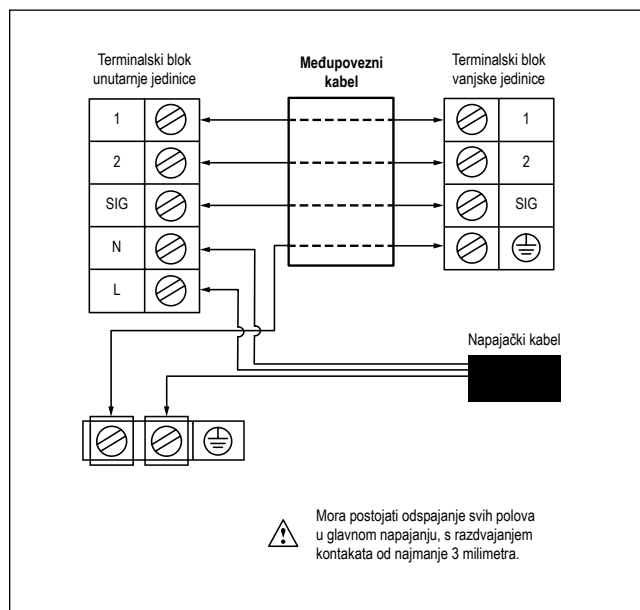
Terminalski blok unutarnje jedinice

Međupovezni kabel

Terminalski blok vanjske jedinice

1
2
SIG
N
L

1
2
SIG

Napajački kabel

Mora postojati odspajanje svih polova u glavnom napajanju, s razdvajanjem kontakata od najmanje 3 milimetra.